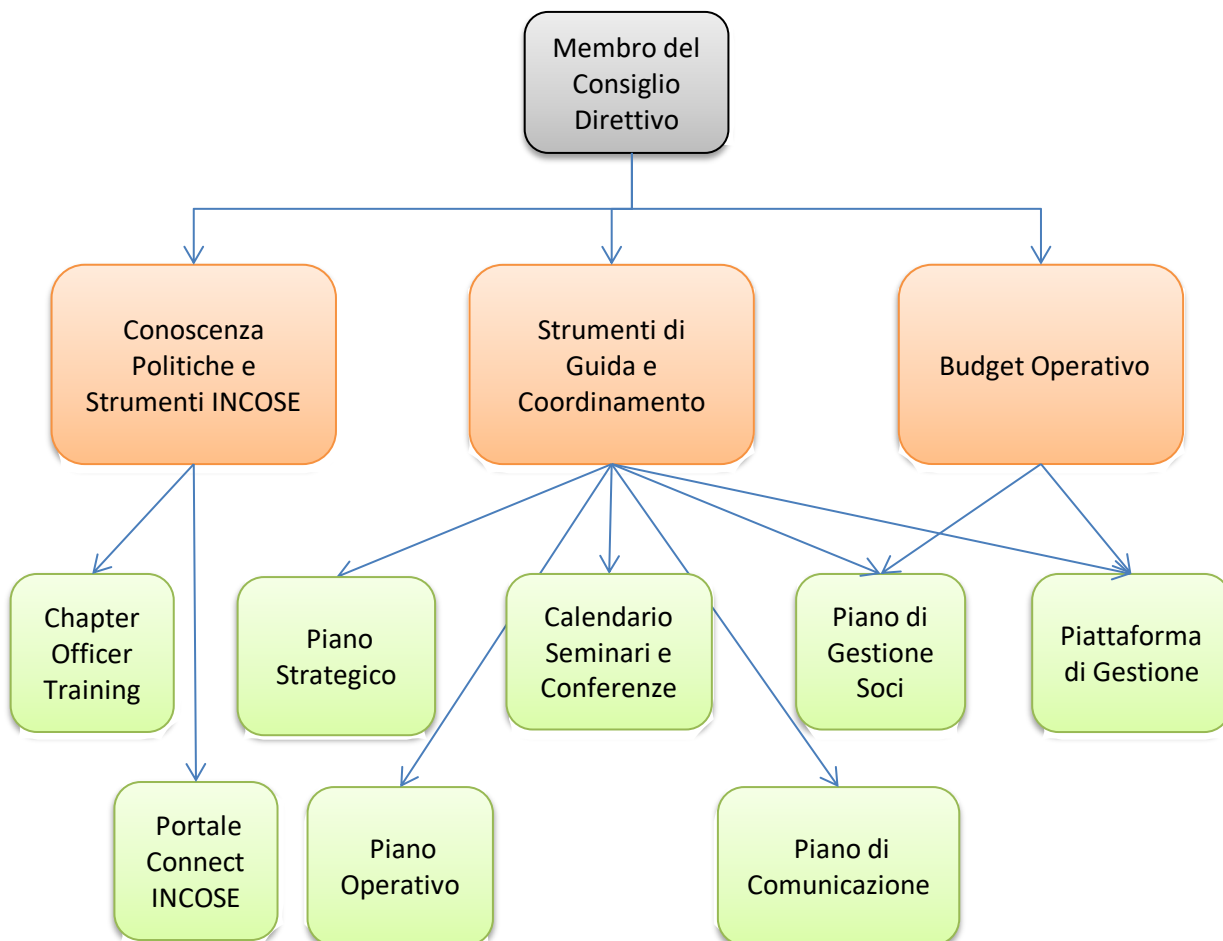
Membro del Consiglio Direttivo

Conoscenza Politiche e Strumenti INCOSE

Strumenti di Guida e Coordinamento

Budget Operativo

Chapter Officer Training

Piano Strategico

Calendario Seminari e Conferenze

Piano di Gestione Soci

Piattaforma di Gestione

Portale Connect INCOSE

Piano Operativo

Piano di Comunicazione